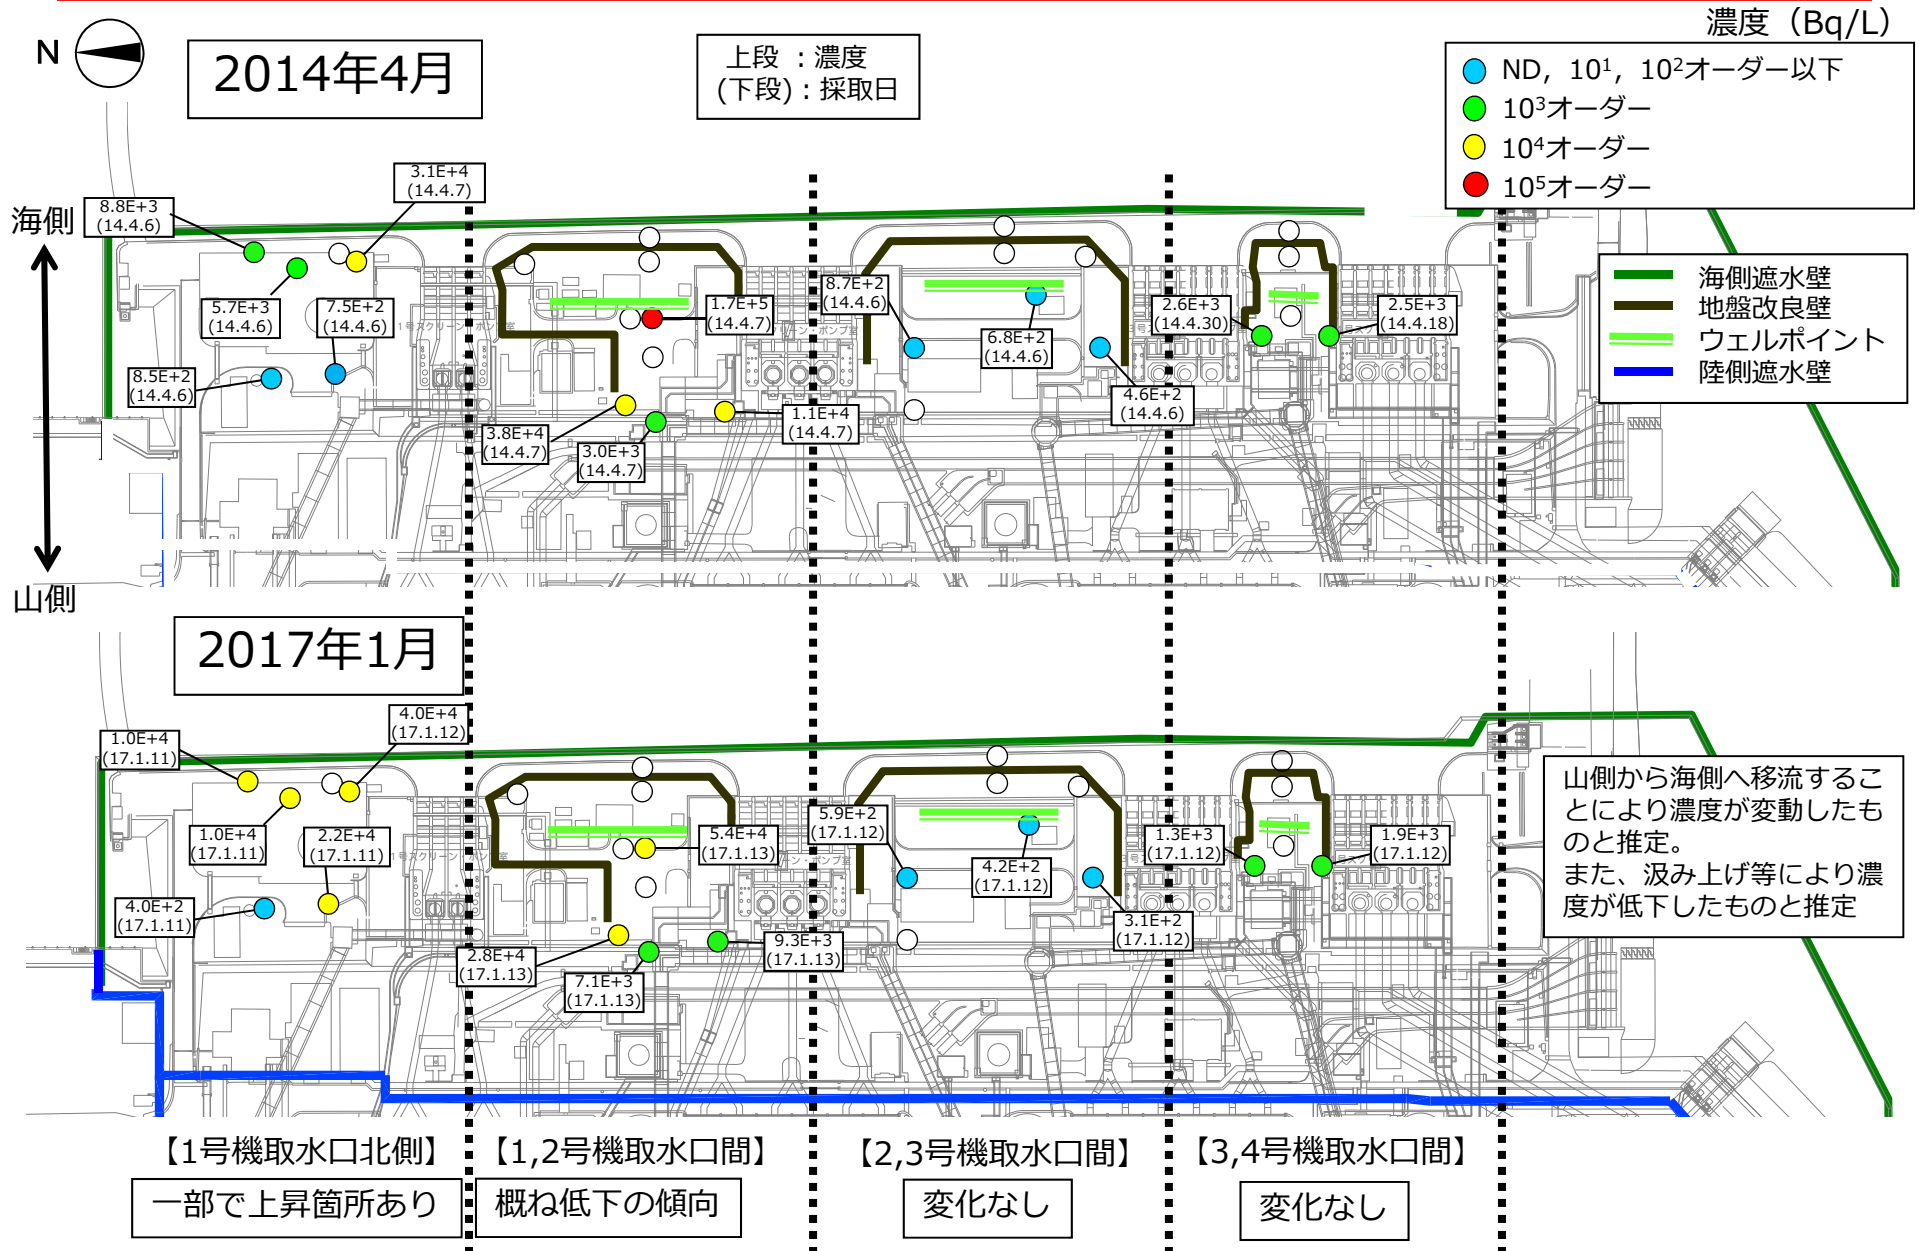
N

2014年4月

上段 ：濃度
(下段)：採取日

濃度（Bq/L）

ND，$10^1$，$10^2$オーダー以下
$10^3$オーダー
$10^4$オーダー
$10^5$オーダー

海側

山側

8.8E+3
(14.4.6)

3.1E+4
(14.4.7)

5.7E+3
(14.4.6)

7.5E+2
(14.4.6)

8.5E+2
(14.4.6)

1.7E+5
(14.4.7)

8.7E+2
(14.4.6)

6.8E+2
(14.4.6)

2.6E+3
(14.4.30)

2.5E+3
(14.4.18)

4.6E+2
(14.4.6)

1.1E+4
(14.4.7)

3.8E+4
(14.4.7)

3.0E+3
(14.4.7)

海側遮水壁
地盤改良壁
ウェルポイント
陸側遮水壁

2017年1月

1.0E+4
(17.1.11)

4.0E+4
(17.1.12)

1.0E+4
(17.1.11)

2.2E+4
(17.1.11)

4.0E+2
(17.1.11)

5.4E+4
(17.1.13)

5.9E+2
(17.1.12)

4.2E+2
(17.1.12)

1.3E+3
(17.1.12)

1.9E+3
(17.1.12)

3.1E+2
(17.1.12)

9.3E+3
(17.1.13)

2.8E+4
(17.1.13)

7.1E+3
(17.1.13)

山側から海側へ移流することにより濃度が変動したものと推定。
また、汲み上げ等により濃度が低下したものと推定

【1号機取水口北側】
一部で上昇箇所あり

【1,2号機取水口間】
概ね低下の傾向

【2,3号機取水口間】
変化なし

【3,4号機取水口間】
変化なし